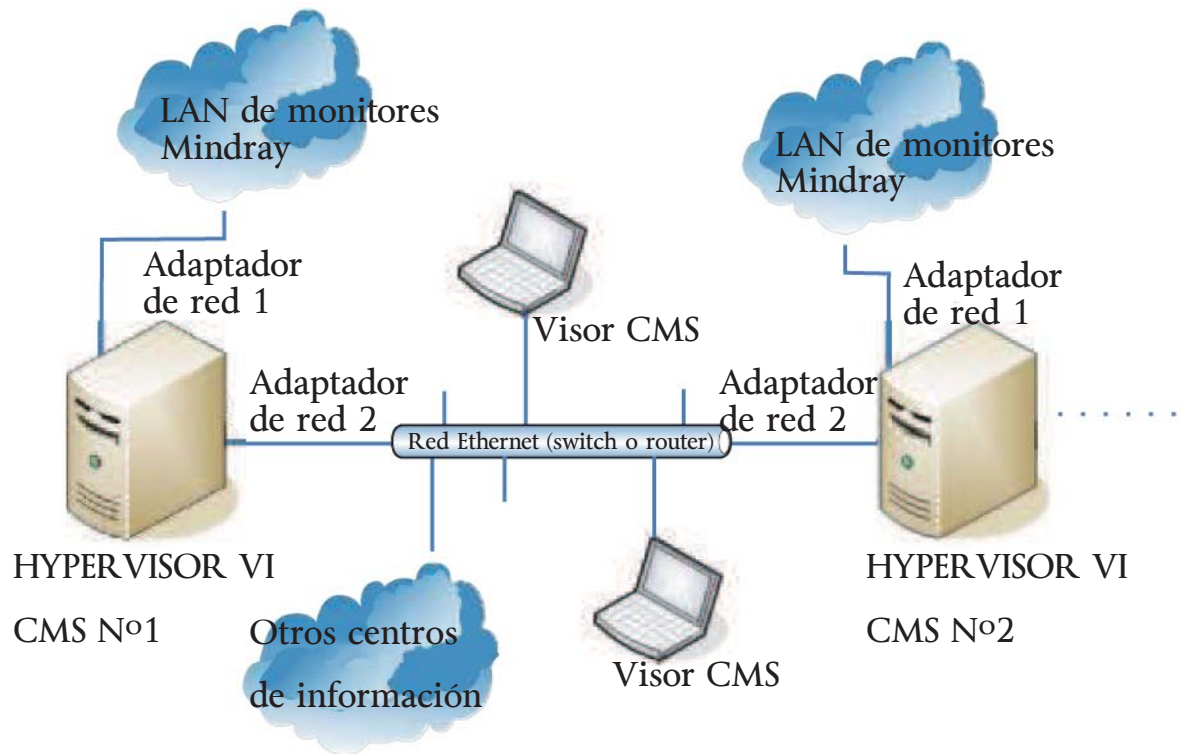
LAN de monitores Mindray

LAN de monitores Mindray

Adaptador de red 1

Visor CMS

Adaptador de red 1

Adaptador de red 2

Adaptador de red 2

Red Ethernet (switch o router)

HYPERVISOR VI

CMS Nº1

Otros centros de información

Visor CMS

HYPERVISOR VI

CMS Nº2